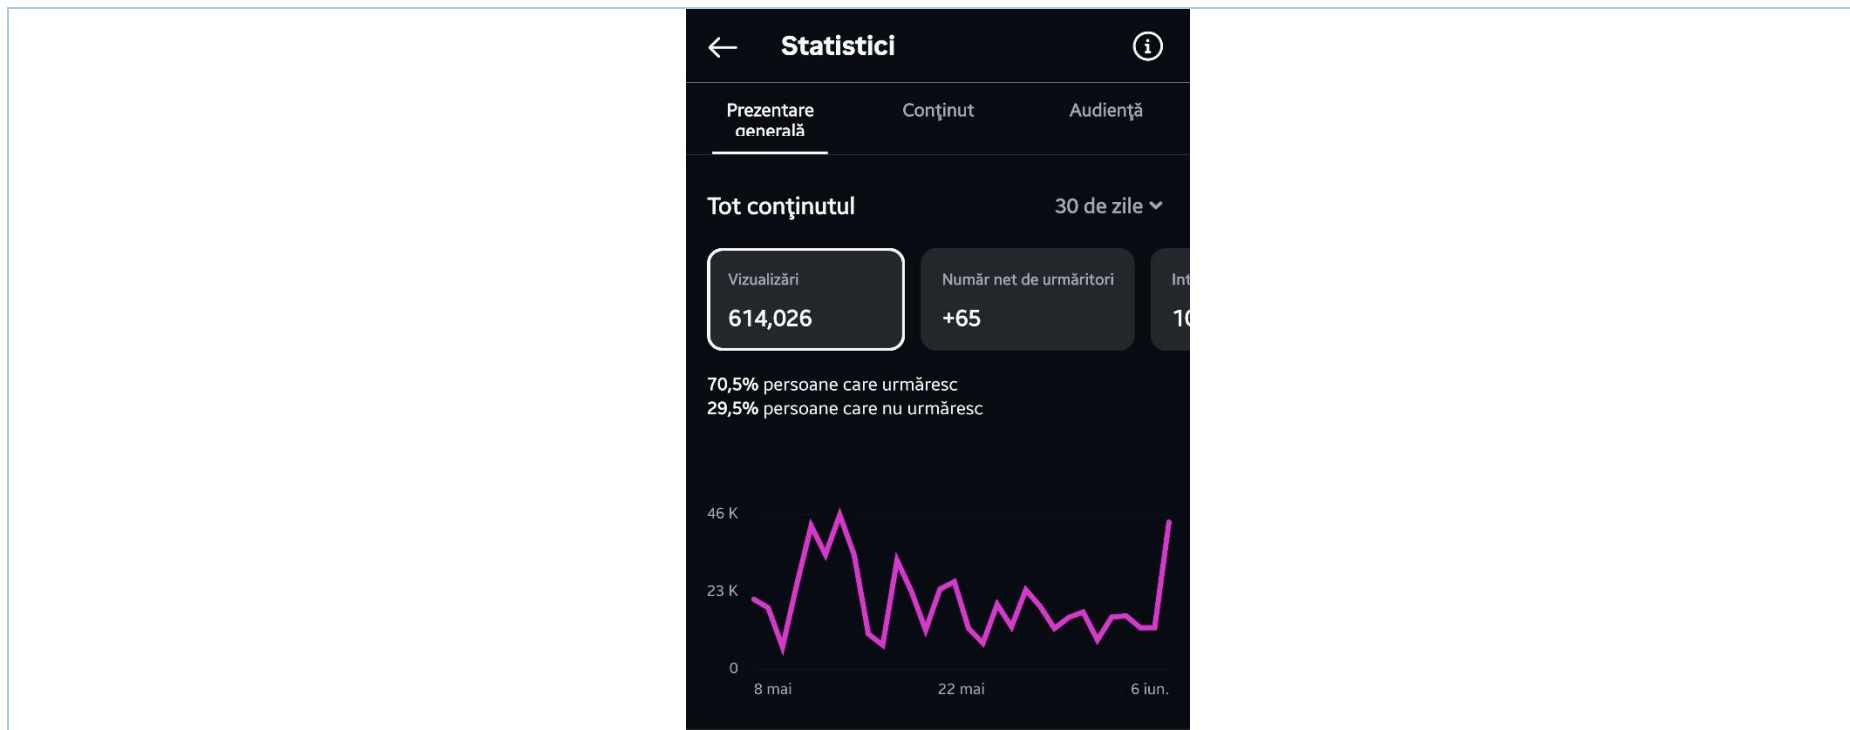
Statistici

Prezentare generală
Conținut
Audiență

Tot conținutul
30 de zile

Vizualizări
614,026

Număr net de urmăritori
+65

Int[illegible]
1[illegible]

70,5% persoane care urmăresc
29,5% persoane care nu urmăresc

46 K
23 K
0
8 mai
22 mai
6 iun.